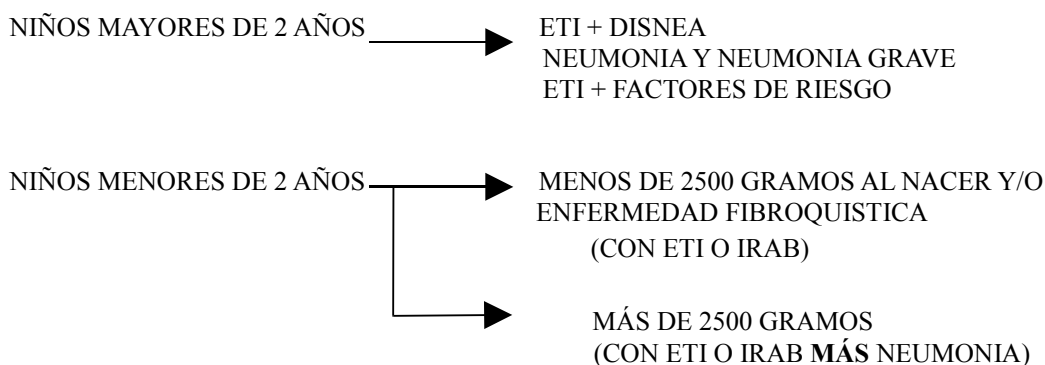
NIÑOS MAYORES DE 2 AÑOS

ETI + DISNEA
NEUMONIA Y NEUMONIA GRAVE
ETI + FACTORES DE RIESGO

NIÑOS MENORES DE 2 AÑOS

MENOS DE 2500 GRAMOS AL NACER Y/O ENFERMEDAD FIBROQUISTICA
(CON ETI O IRAB)

MÁS DE 2500 GRAMOS
(CON ETI O IRAB **MÁS** NEUMONIA)